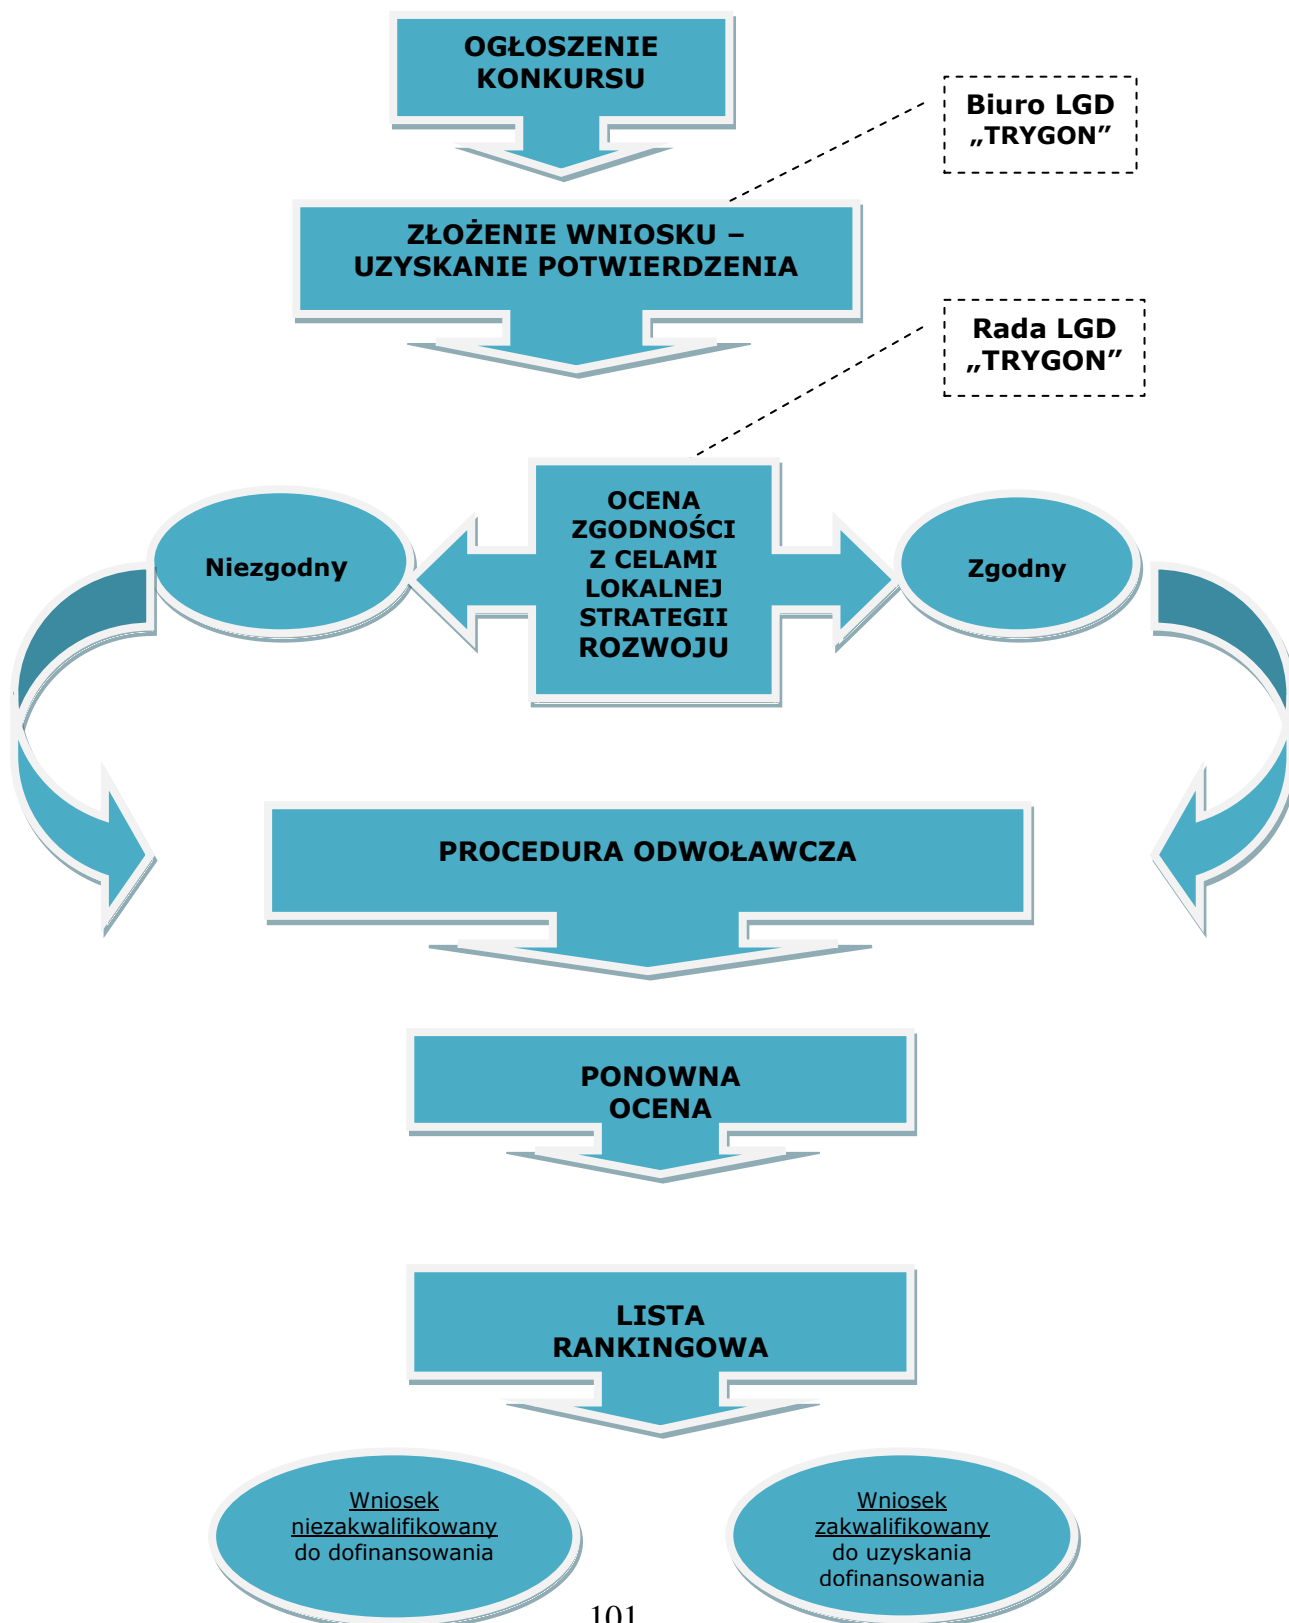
OGŁOSZENIE KONKURSU

Biuro LGD „TRYGON"

ZŁOŻENIE WNIOSKU – UZYSKANIE POTWIERDZENIA

Rada LGD „TRYGON"

Niezgodny

OCENA ZGODNOŚCI Z CELAMI LOKALNEJ STRATEGII ROZWOJU

Zgodny

PROCEDURA ODWOŁAWCZA

PONOWNA OCENA

LISTA RANKINGOWA

Wniosek niezakwalifikowany do dofinansowania

Wniosek zakwalifikowany do uzyskania dofinansowania

101